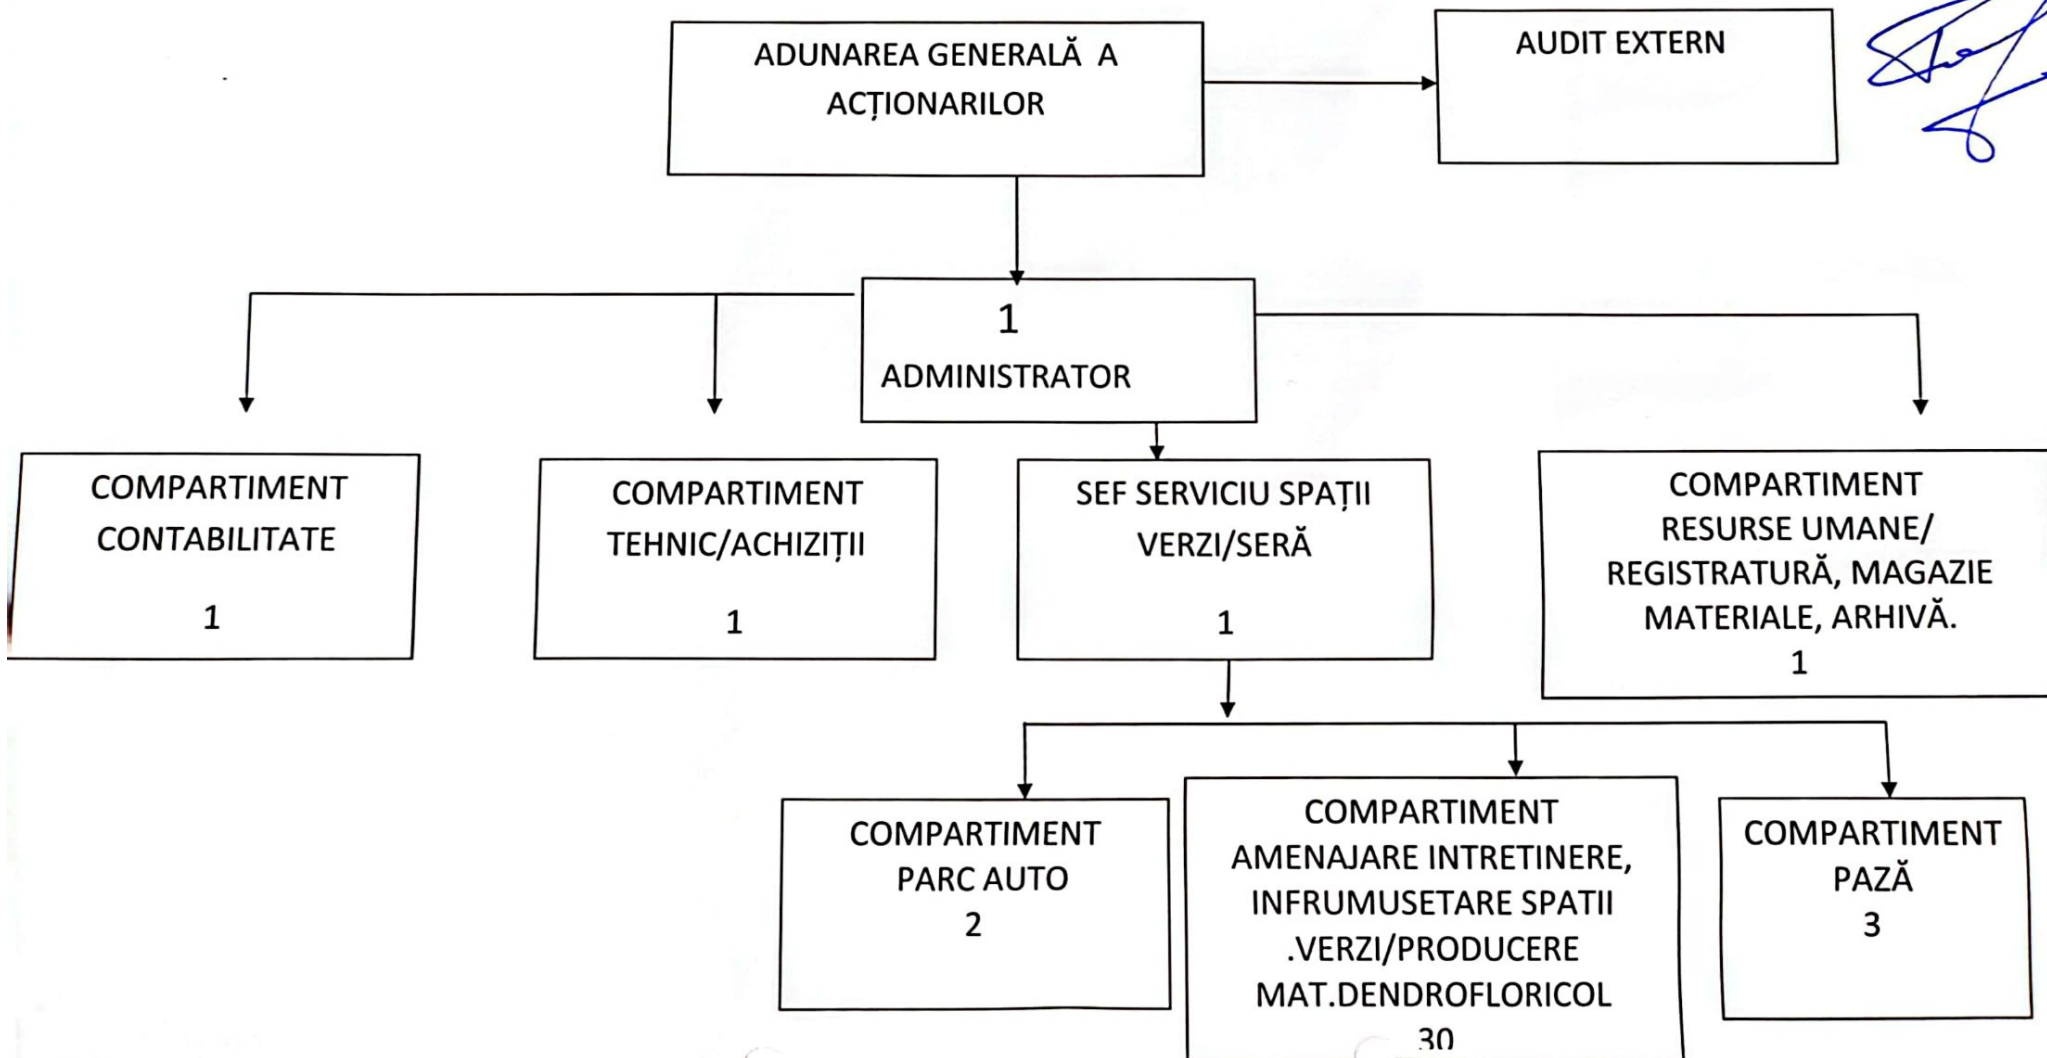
ADUNAREA GENERALĂ A ACȚIONARILOR

AUDIT EXTERN

1
ADMINISTRATOR

COMPARTIMENT CONTABILITATE
1

COMPARTIMENT TEHNIC/ACHIZIȚII
1

SEF SERVICIU SPAȚII VERZI/SERĂ
1

COMPARTIMENT RESURSE UMANE/ REGISTRATURĂ, MAGAZIE MATERIALE, ARHIVĂ.
1

COMPARTIMENT PARC AUTO
2

COMPARTIMENT AMENAJARE INTRETINERE, INFRUMUSETARE SPATII .VERZI/PRODUCERE MAT.DENDROFLORICOL
30

COMPARTIMENT PAZĂ
3